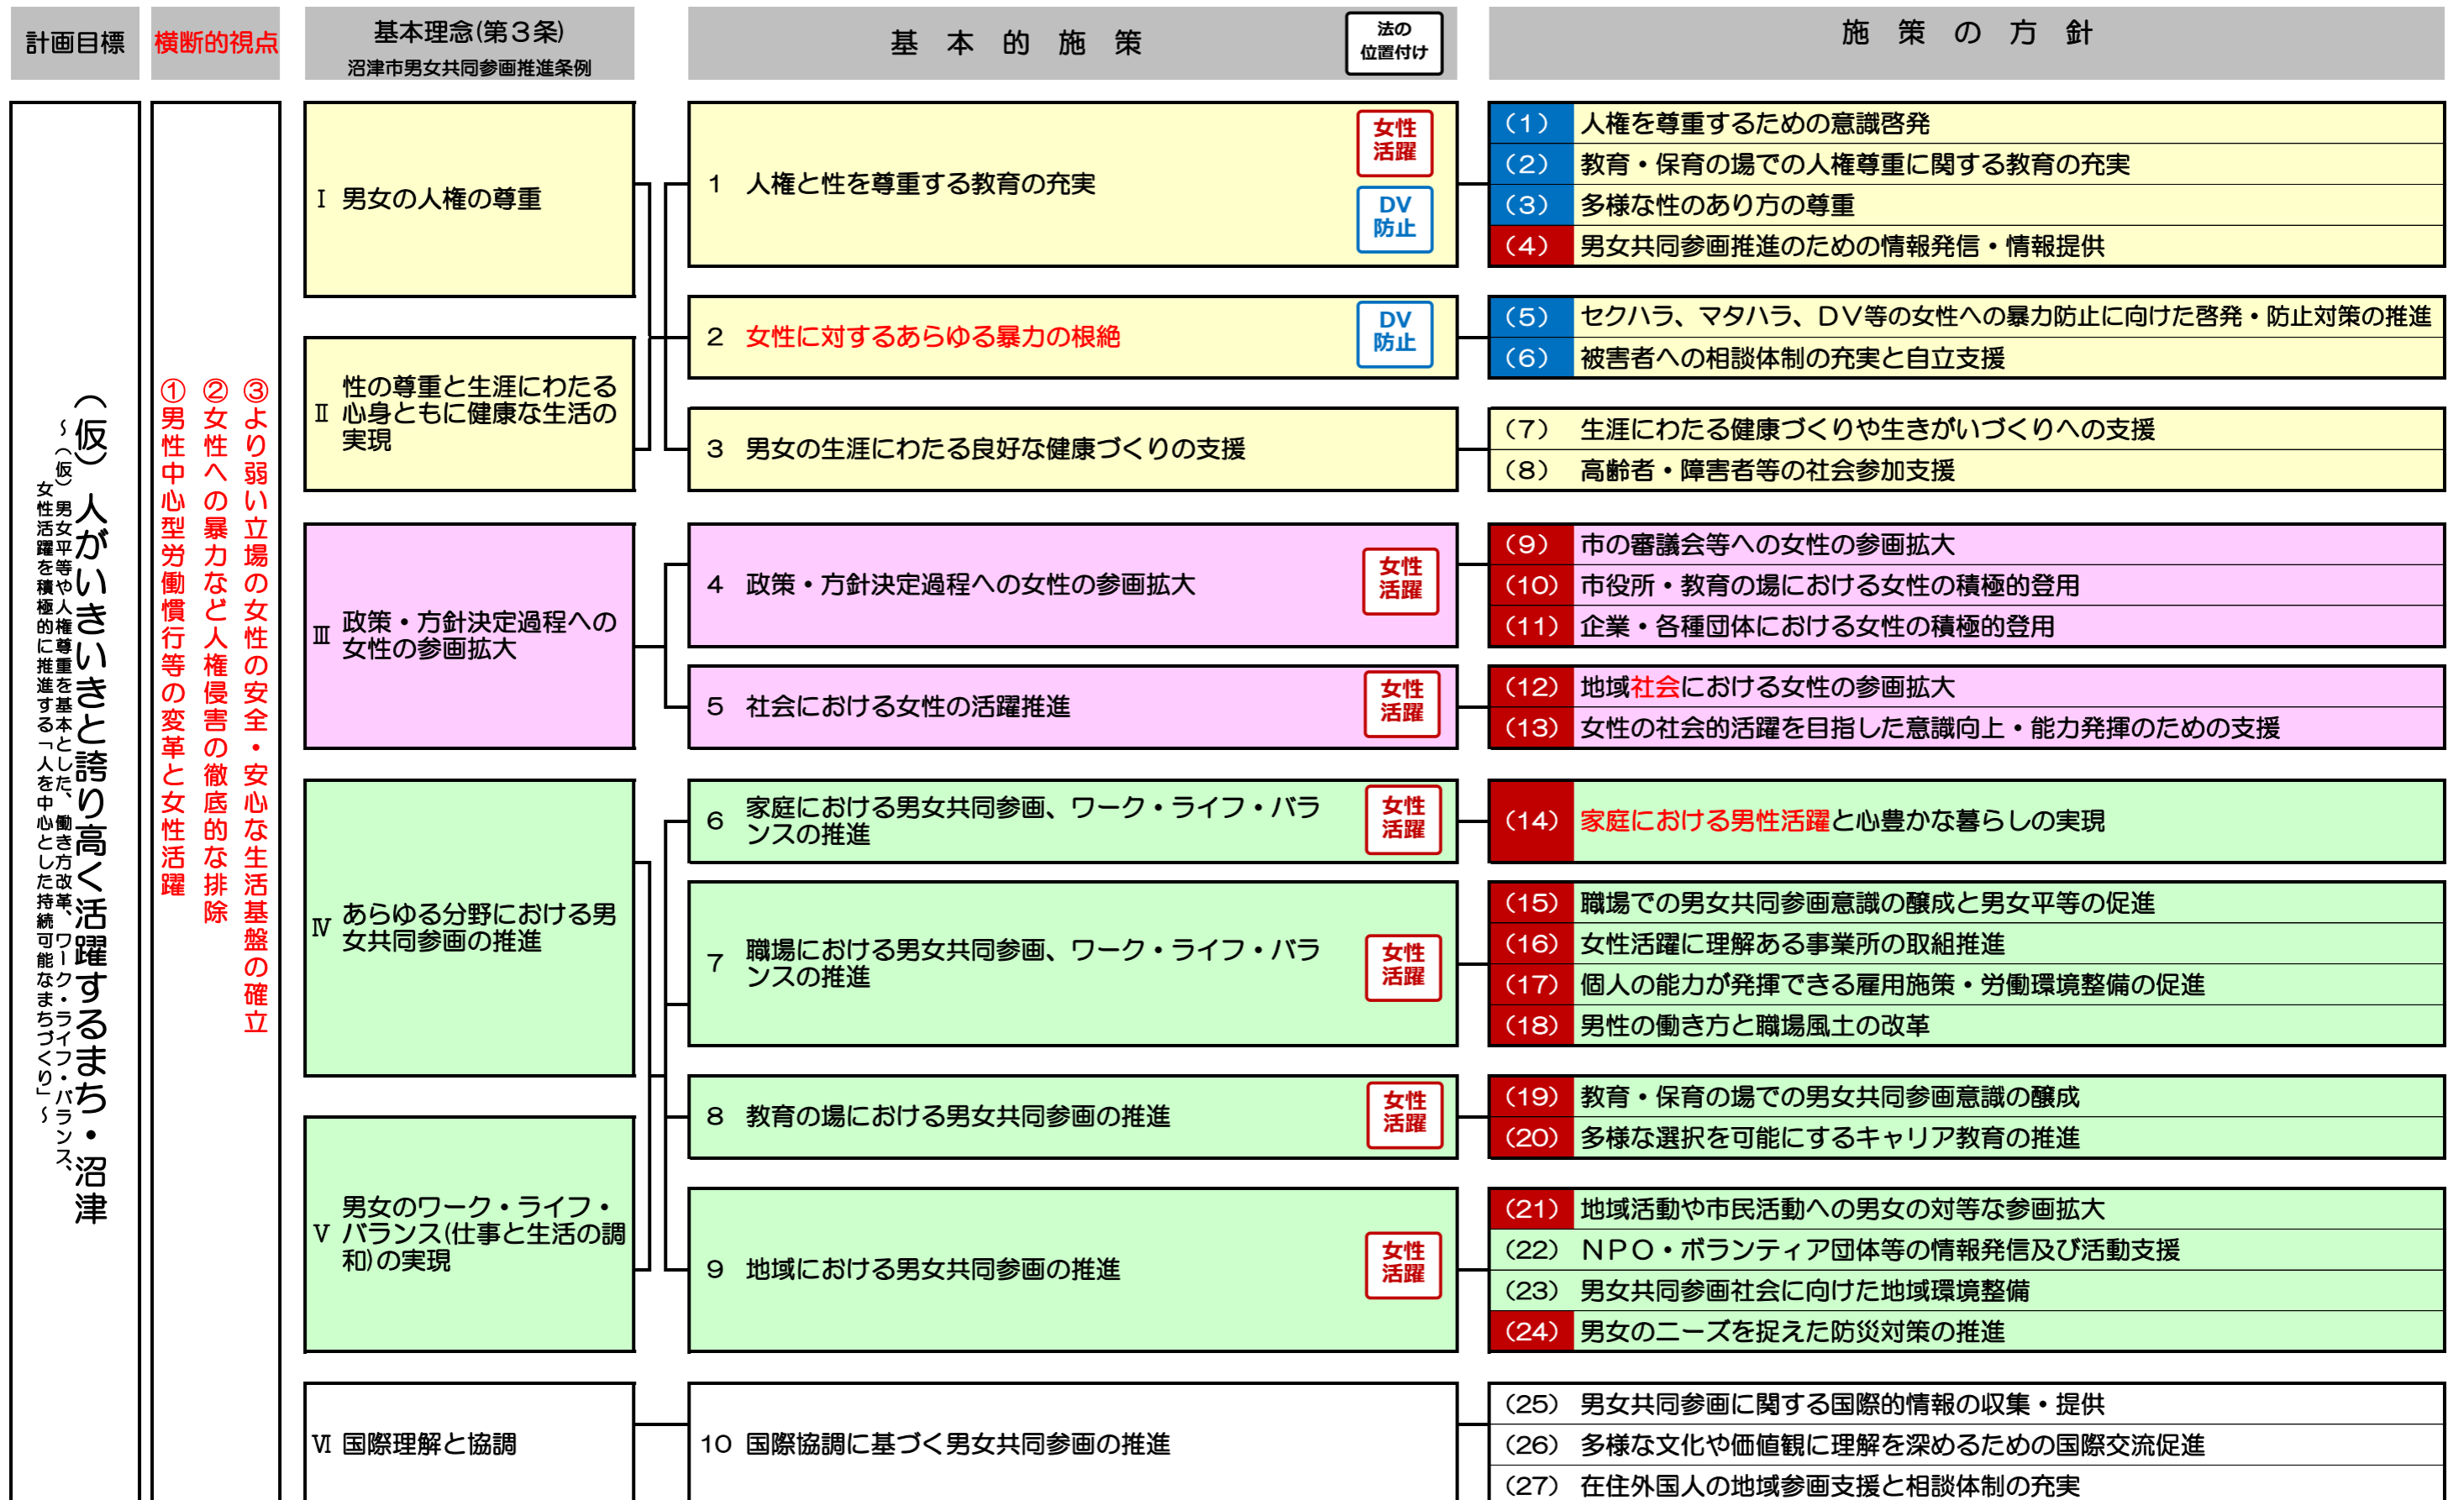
| 計画目標 | 横断的視点 | 基本理念(第3条) 沼津市男女共同参画推進条例 | 基本的施策 | 法の位置付け | 施策の方針 |
|---|---|---|---|---|---|
| (仮)人がいきいきと誇り高く活躍するまち・沼津 ～(仮)男女平等や人権尊重を基本とした、働き方改革、ワーク・ライフ・バランス、女性活躍を積極的に推進する「人を中心とした持続可能なまちづくり」～ | ①男性中心型労働慣行等の変革と女性活躍 ②女性への暴力など人権侵害の徹底的な排除 ③より弱い立場の女性の安全・安心な生活基盤の確立 | Ⅰ 男女の人権の尊重 | 1 人権と性を尊重する教育の充実 | 女性活躍 DV防止 | (1) 人権を尊重するための意識啓発 (2) 教育・保育の場での人権尊重に関する教育の充実 (3) 多様な性のあり方の尊重 (4) 男女共同参画推進のための情報発信・情報提供 |
| | | | 2 女性に対するあらゆる暴力の根絶 | DV防止 | (5) セクハラ、マタハラ、DV等の女性への暴力防止に向けた啓発・防止対策の推進 (6) 被害者への相談体制の充実と自立支援 |
| | | Ⅱ 性の尊重と生涯にわたる心身ともに健康な生活の実現 | 3 男女の生涯にわたる良好な健康づくりの支援 | | (7) 生涯にわたる健康づくりや生きがいづくりへの支援 (8) 高齢者・障害者等の社会参加支援 |
| | | Ⅲ 政策・方針決定過程への女性の参画拡大 | 4 政策・方針決定過程への女性の参画拡大 | 女性活躍 | (9) 市の審議会等への女性の参画拡大 (10) 市役所・教育の場における女性の積極的登用 (11) 企業・各種団体における女性の積極的登用 |
| | | | 5 社会における女性の活躍推進 | 女性活躍 | (12) 地域社会における女性の参画拡大 (13) 女性の社会的活躍を目指した意識向上・能力発揮のための支援 |
| | | Ⅳ あらゆる分野における男女共同参画の推進 | 6 家庭における男女共同参画、ワーク・ライフ・バランスの推進 | 女性活躍 | (14) 家庭における男性活躍と心豊かな暮らしの実現 |
| | | | 7 職場における男女共同参画、ワーク・ライフ・バランスの推進 | 女性活躍 | (15) 職場での男女共同参画意識の醸成と男女平等の促進 (16) 女性活躍に理解ある事業所の取組推進 (17) 個人の能力が発揮できる雇用施策・労働環境整備の促進 (18) 男性の働き方と職場風土の改革 |
| | | | 8 教育の場における男女共同参画の推進 | 女性活躍 | (19) 教育・保育の場での男女共同参画意識の醸成 (20) 多様な選択を可能にするキャリア教育の推進 |
| | | Ⅴ 男女のワーク・ライフ・バランス(仕事と生活の調和)の実現 | 9 地域における男女共同参画の推進 | 女性活躍 | (21) 地域活動や市民活動への男女の対等な参画拡大 (22) NPO・ボランティア団体等の情報発信及び活動支援 (23) 男女共同参画社会に向けた地域環境整備 (24) 男女のニーズを捉えた防災対策の推進 |
| | | Ⅵ 国際理解と協調 | 10 国際協調に基づく男女共同参画の推進 | | (25) 男女共同参画に関する国際的情報の収集・提供 (26) 多様な文化や価値観に理解を深めるための国際交流促進 (27) 在住外国人の地域参画支援と相談体制の充実 |